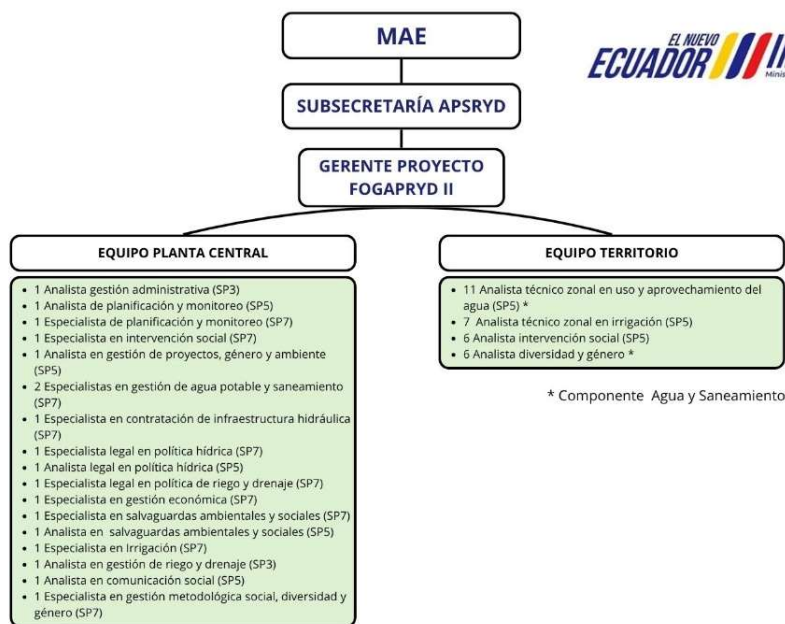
MAE

EL NUEVO ECUADOR

SUBSECRETARÍA APSRYD

GERENTE PROYECTO FOGAPRYD II

EQUIPO PLANTA CENTRAL

- 1 Analista gestión administrativa (SP3)
- 1 Analista de planificación y monitoreo (SP5)
- 1 Especialista de planificación y monitoreo (SP7)
- 1 Especialista en intervención social (SP7)
- 1 Analista en gestión de proyectos, género y ambiente (SP5)
- 2 Especialistas en gestión de agua potable y saneamiento (SP7)
- 1 Especialista en contratación de infraestructura hidráulica (SP7)
- 1 Especialista legal en política hídrica (SP7)
- 1 Analista legal en política hídrica (SP5)
- 1 Especialista legal en política de riego y drenaje (SP7)
- 1 Especialista en gestión económica (SP7)
- 1 Especialista en salvaguardas ambientales y sociales (SP7)
- 1 Analista en salvaguardas ambientales y sociales (SP5)
- 1 Especialista en Irrigación (SP7)
- 1 Analista en gestión de riego y drenaje (SP3)
- 1 Analista en comunicación social (SP5)
- 1 Especialista en gestión metodológica social, diversidad y género (SP7)

EQUIPO TERRITORIO

- 11 Analista técnico zonal en uso y aprovechamiento del agua (SP5) *
- 7 Analista técnico zonal en irrigación (SP5)
- 6 Analista intervención social (SP5)
- 6 Analista diversidad y género *

* Componente Agua y Saneamiento